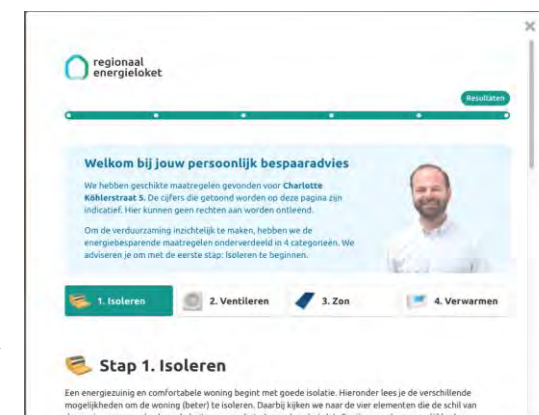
×

regionaal energieloket

Resultaten

Welkom bij jouw persoonlijk bespaaradvies

We hebben geschikte maatregelen gevonden voor Charlotte Köhlerstraat 5. De cijfers die getoond worden op deze pagina zijn indicatief. Hier kunnen geen rechten aan worden ontleend.

Om de verduurzaming inzichtelijk te maken, hebben we de energiebesparende maatregelen onderverdeeld in 4 categorieën. We adviseren je om met de eerste stap: Isoleren te beginnen.

1. Isoleren

2. Ventileren

3. Zon

4. Verwarmen

Stap 1. Isoleren

Een energiezuinig en comfortabele woning begint met goede isolatie. Hieronder lees je de verschillende mogelijkheden om de woning (beter) te isoleren. Daarbij kijken we naar de vier elementen die de schil van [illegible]